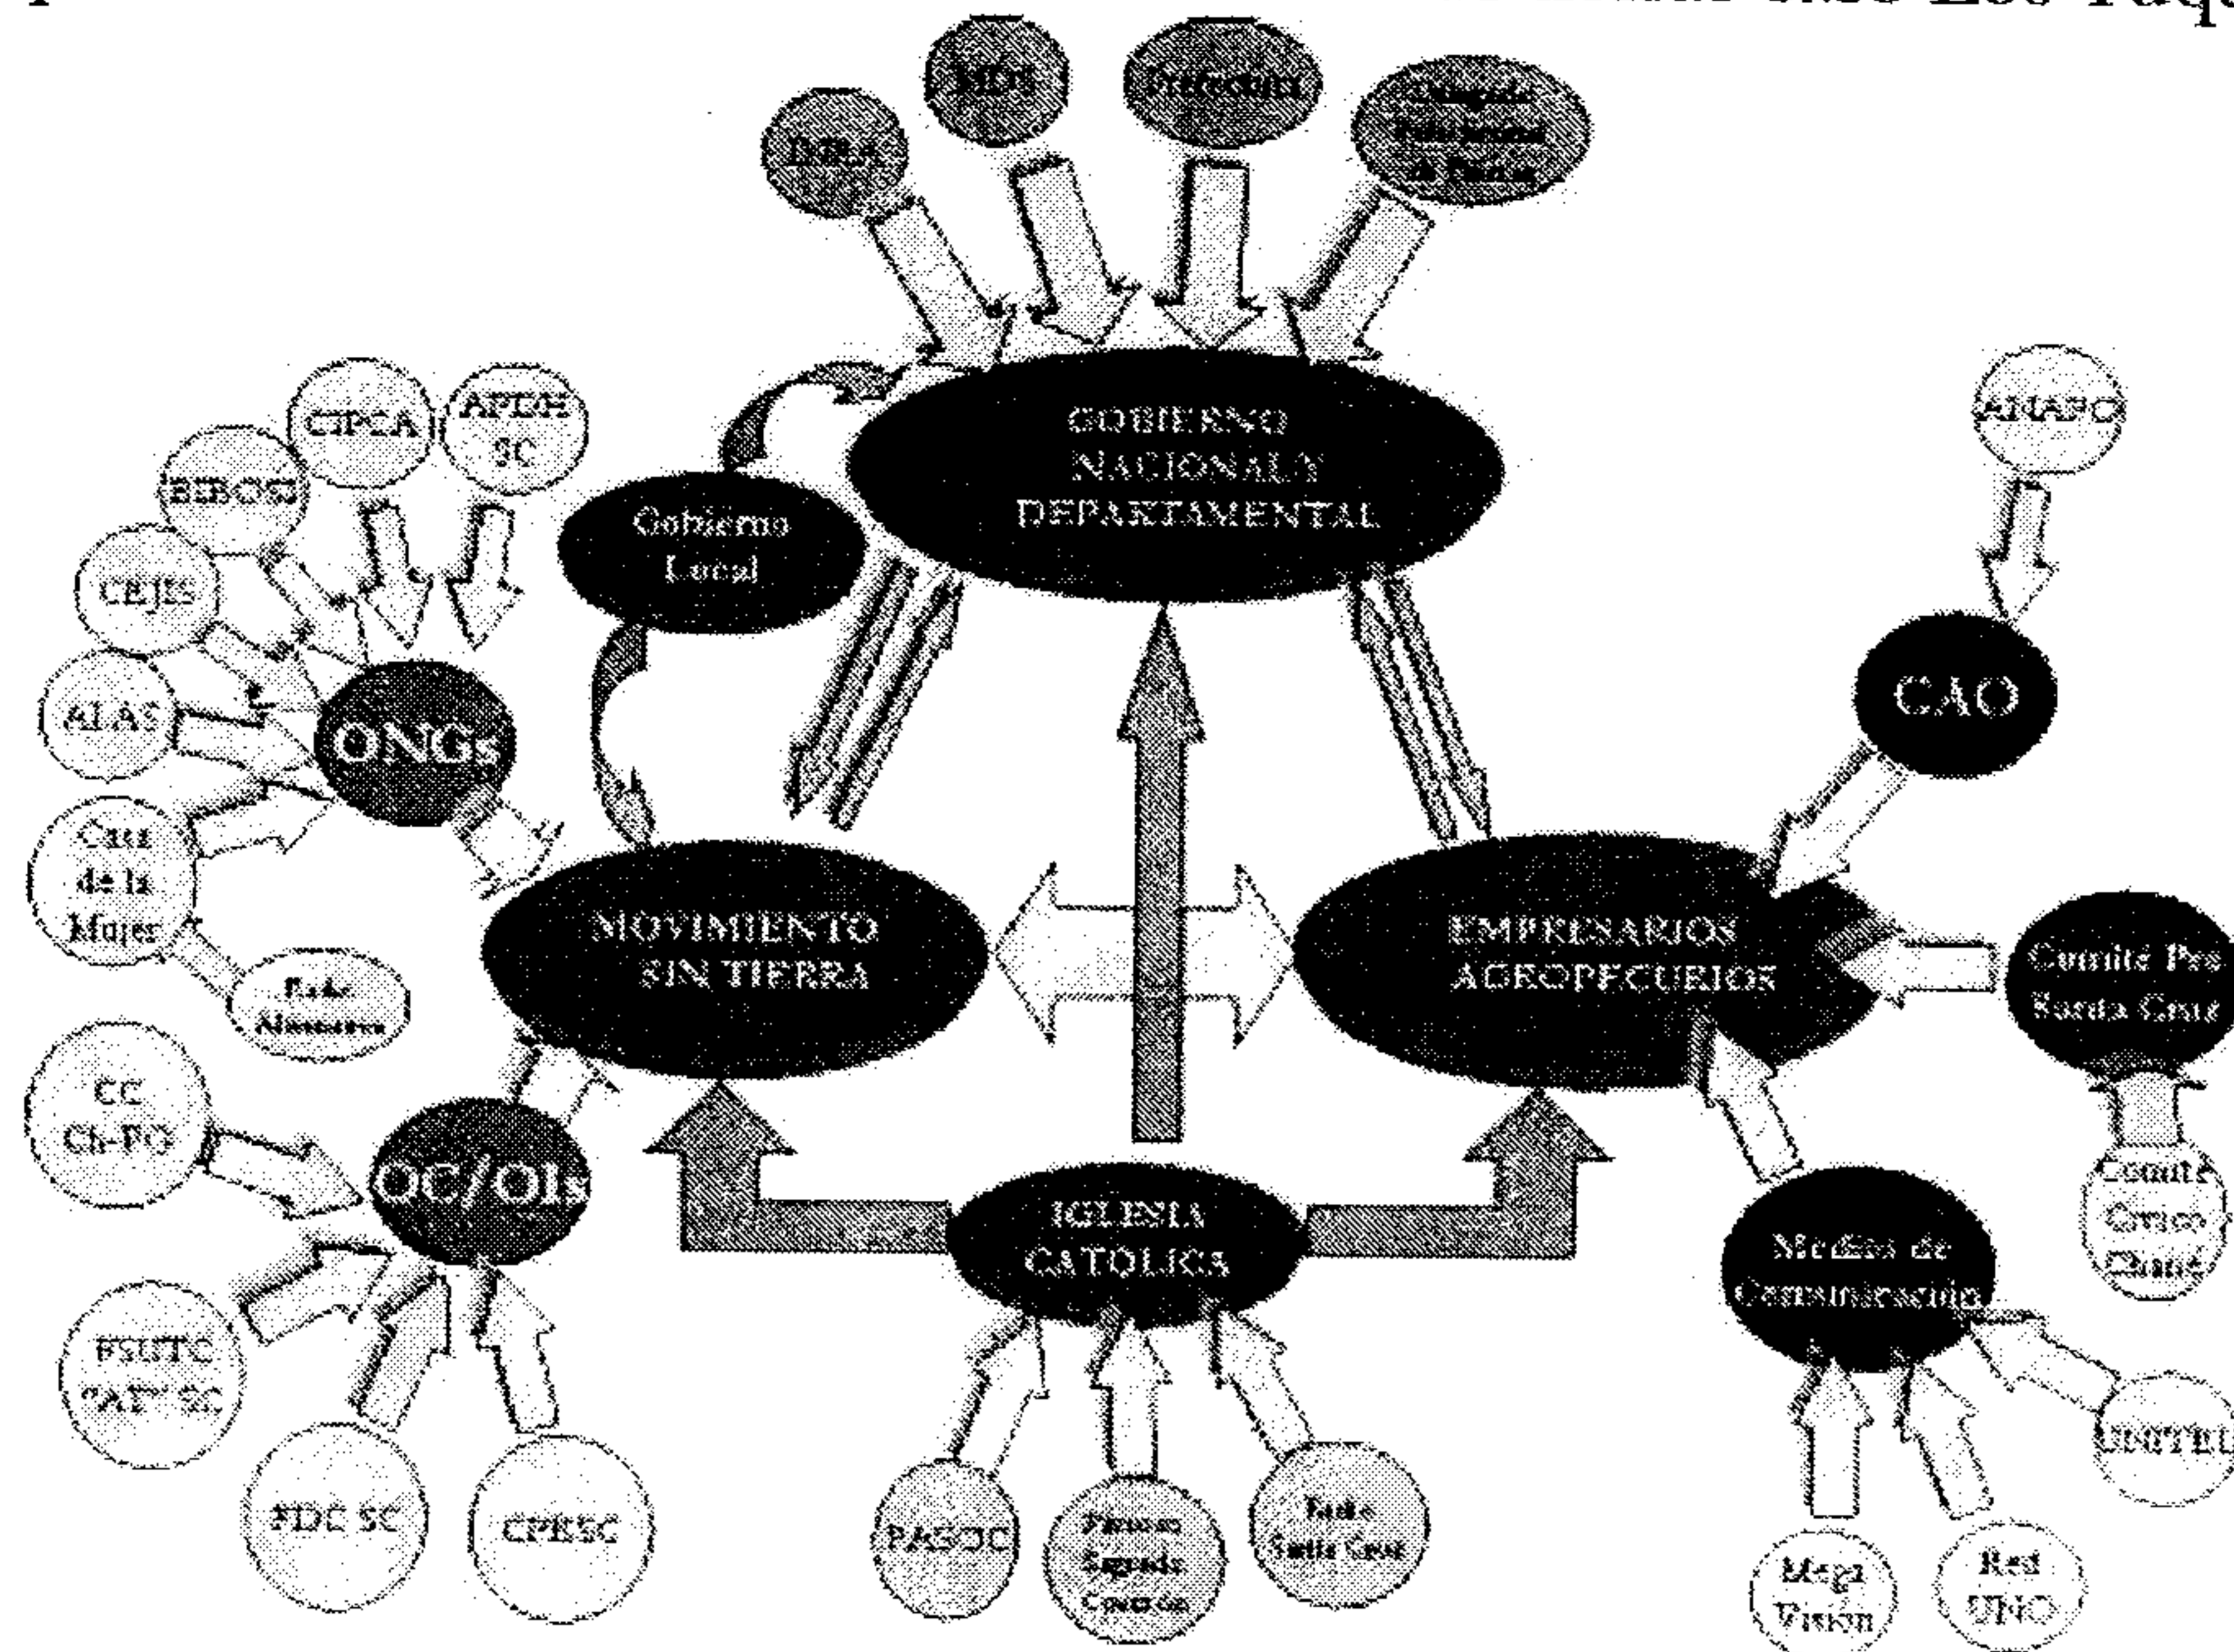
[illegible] Los Yuqu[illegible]

INRA

MDS

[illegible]

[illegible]

GOBIERNO NACIONAL Y DEPARTAMENTAL

Gobierno Local

CIPCA

APEH SC

BEBOSI

CEJIS

ALAS

ONGs

Casa de la Mujer

Radio Alternativa

ANAPO

CAO

MOVIMIENTO SIN TIERRA

EMPRESARIOS AGROPECUARIOS

Comité Pro Santa Cruz

CC Ch-PO

OC/OIs

FSUTC "AE" SC

FDC SC

CPESC

IGLESIA CATOLICA

PASOC

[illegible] Sagrado Corazón

Radio Santa Cruz

Comité Cívico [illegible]

Medios de Comunicación

UNITEL

Mega Visión

Red UNO